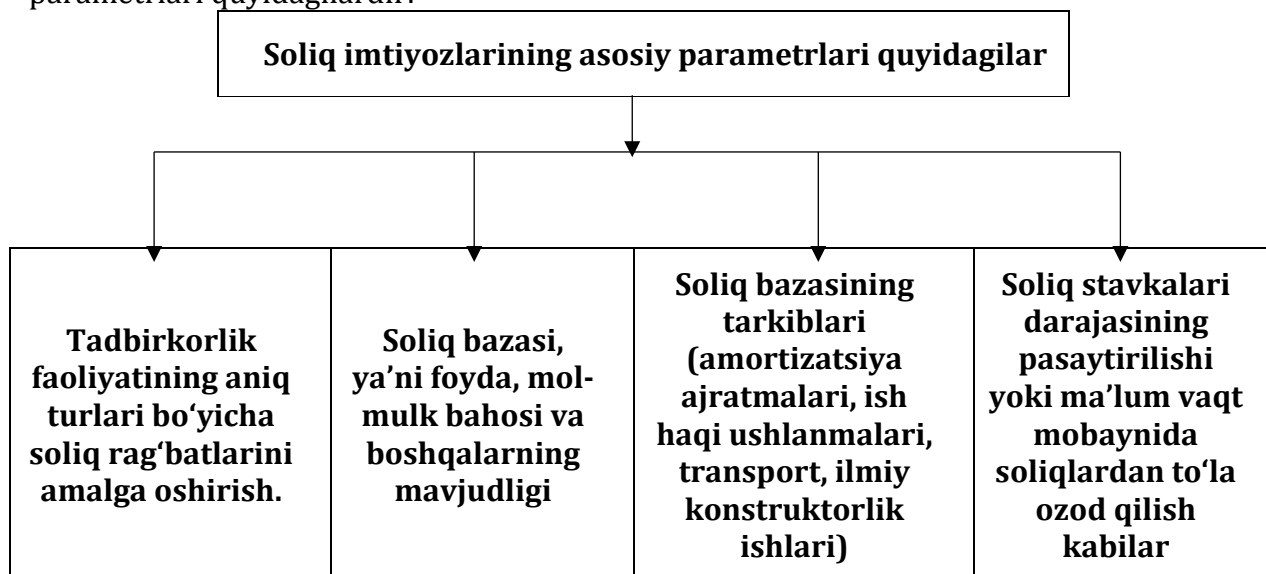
parametrlari quyidagilardir:

Soliq imtiyozlarining asosiy parametrlari quyidagilar

Tadbirkorlik faoliyatining aniq turlari bo‘yicha soliq rag‘batlarini amalga oshirish.

Soliq bazasi, ya’ni foyda, mol-mulk bahosi va boshqalarning mavjudligi

Soliq bazasining tarkiblari (amortizatsiya ajratmalari, ish haqi ushlanmalari, transport, ilmiy konstruktorlik ishlari)

Soliq stavkalari darajasining pasaytirilishi yoki ma’lum vaqt mobaynida soliqlardan to‘la ozod qilish kabilar